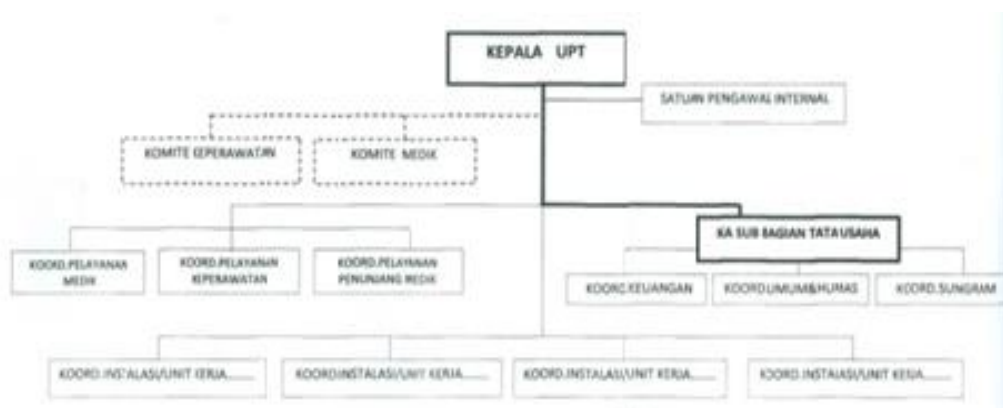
KEPALA UPT

SATUAN PENGAWAS INTERNAL

KOMITE KEPERAWATAN

KOMITE MEDIK

KA SUB BAGIAN TATA USAHA

KOORD.PELAYANAN MEDIK

KOORD.PELAYANAN KEPERAWATAN

KOORD.PELAYANAN PENUNJANG MEDIK

KOORD.KEUANGAN

KOORD.UMUM&HUMAS

KOORD.SUNGRAM

KOORD.INSTALASI/UNIT KERJA.........

KOORD.INSTALASI/UNIT KERJA.........

KOORD.INSTALASI/UNIT KERJA.........

KOORD.INSTALASI/UNIT KERJA.........